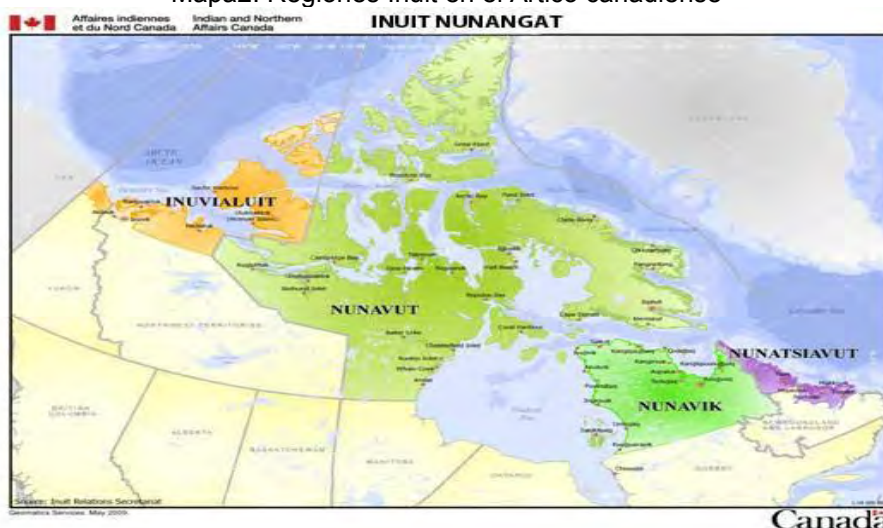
Mapa2. Regiones Inuit en el Ártico canadiense

Affaires indiennes et du Nord Canada
Indian and Northern Affairs Canada

INUIT NUNANGAT

INUVIALUIT

NUNAVUT

NUNATSIAVUT

NUNAVIK

Source: Inuit Relations Secretariat
Geomatics Services, May 2009

Canada